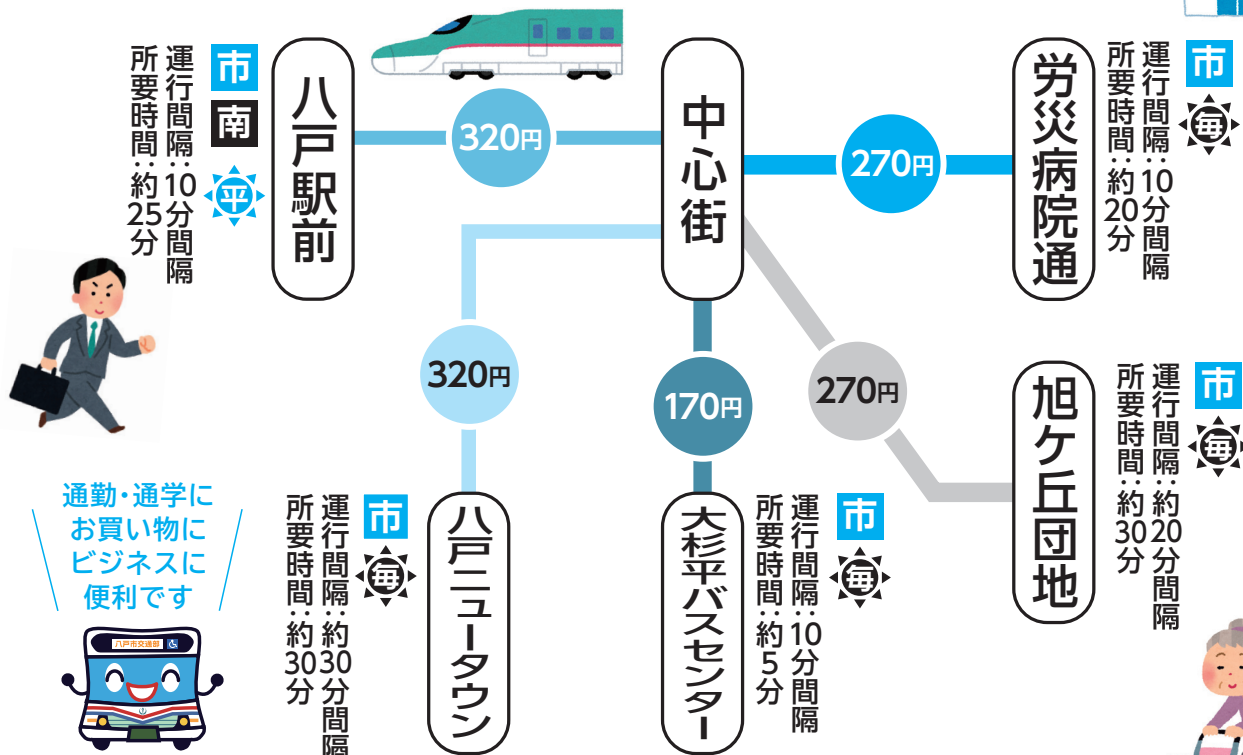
市
南
平
運行間隔：10分間隔
所要時間：約25分

八戸駅前

320円

中心街

270円

労災病院通

市
毎
運行間隔：10分間隔
所要時間：約20分

320円

170円

270円

旭ケ丘団地

市
毎
運行間隔：約20分間隔
所要時間：約30分

通勤・通学に
お買い物に
ビジネスに
便利です

八戸市交通部

市
毎
運行間隔：約30分間隔
所要時間：約30分

八戸ニュータウン

大杉平バスセンター

市
毎
運行間隔：10分間隔
所要時間：約5分